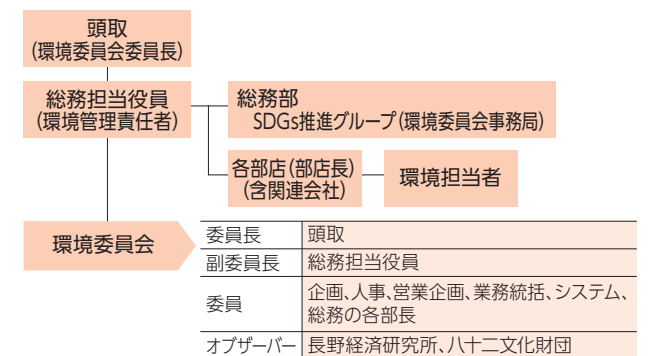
頭取
(環境委員会委員長)

総務担当役員
(環境管理責任者)

総務部
SDGs推進グループ(環境委員会事務局)

各部店(部店長)
(含関連会社)

環境担当者

環境委員会

| 委員長 | 頭取 |
|---|---|
| 副委員長 | 総務担当役員 |
| 委員 | 企画、人事、営業企画、業務統括、システム、総務の各部長 |
| オブザーバー | 長野経済研究所、八十二文化財団 |